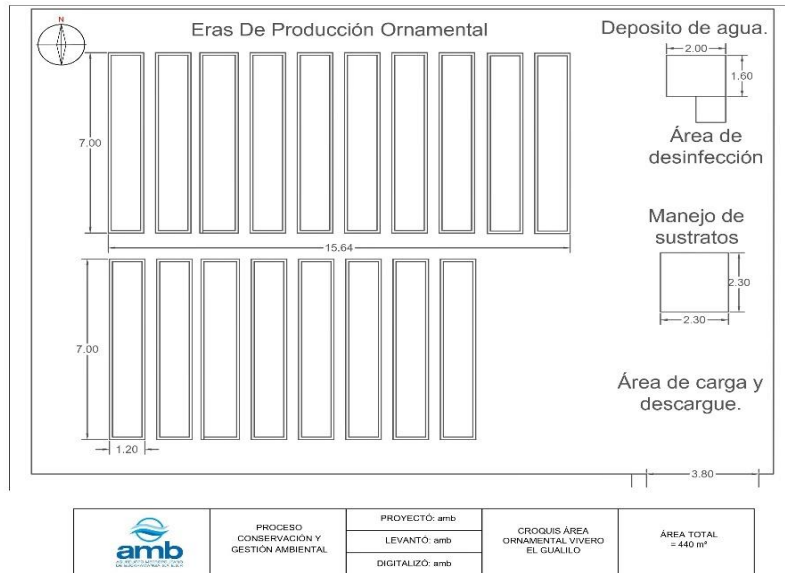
N

Eras De Producción Ornamental

Deposito de agua.

2.00

1.60

Área de desinfección

7.00

15.64

Manejo de sustratos

2.30

2.30

7.00

Área de carga y descargue.

1.20

3.80

| amb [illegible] | PROCESO CONSERVACIÓN Y GESTIÓN AMBIENTAL | PROYECTÓ: amb | CROQUIS ÁREA ORNAMENTAL VIVERO EL GUALILO | ÁREA TOTAL = 440 m² |
|---|---|---|---|---|
| | | LEVANTÓ: amb | | |
| | | DIGITALIZÓ: amb | | |